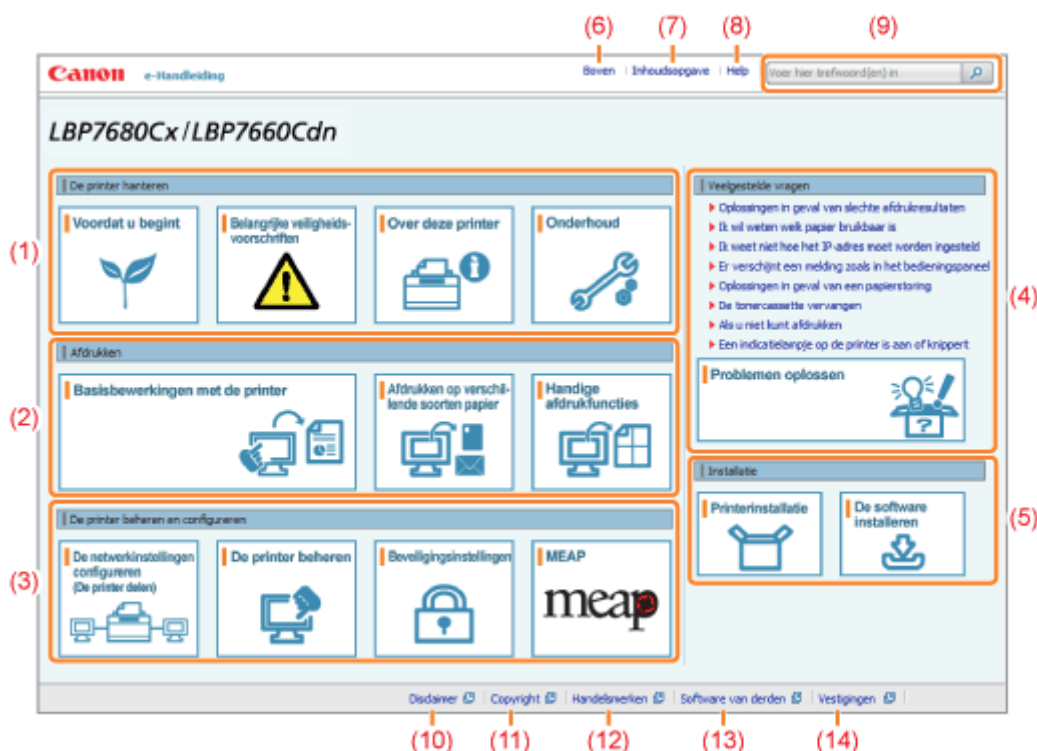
(6) (7) (8) (9)

Canon e-Handleiding

Boven | Inhoudsopgave | Help

Voer hier trefwoord(en) in

LBP7680Cx / LBP7660Cdn

(1)

De printer hanteren

Voordat u begint

Belangrijke veiligheidsvoorschriften

Over deze printer

Onderhoud

(2)

Afdrukken

Basisbewerkingen met de printer

Afdrukken op verschillende soorten papier

Handige afdrukfuncties

(3)

De printer beheren en configureren

De netwerkinstellingen configureren (De printer delen)

De printer beheren

Beveiligingsinstellingen

MEAP

meap

(4)

Veelgestelde vragen

Oplossingen in geval van slechte afdrukresultaten

Ik wil weten welk papier bruikbaar is

Ik weet niet hoe het IP-adres moet worden ingesteld

Er verschijnt een melding zoals in het bedieningspaneel

Oplossingen in geval van een papierstoring

De tonercassette vervangen

Als u niet kunt afdrukken

Een indicatielampje op de printer is aan of knippert

Problemen oplossen

(5)

Installatie

Printerinstallatie

De software installeren

Disclaimer | Copyright | Handelsmerken | Software van derden | Vestigingen

(10) (11) (12) (13) (14)